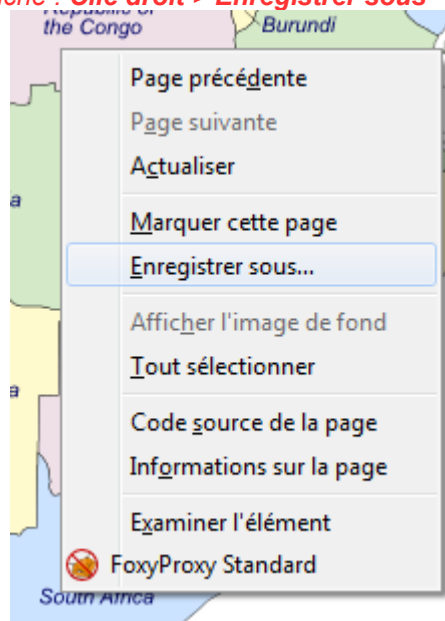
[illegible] : Clic droit > Enregistrer sous

Republic of the Congo

Burundi

a

a

Page précédente
Page suivante
Actualiser
Marquer cette page
Enregistrer sous...
Afficher l'image de fond
Tout sélectionner
Code source de la page
Informations sur la page
Examiner l'élément
FoxyProxy Standard

South Africa